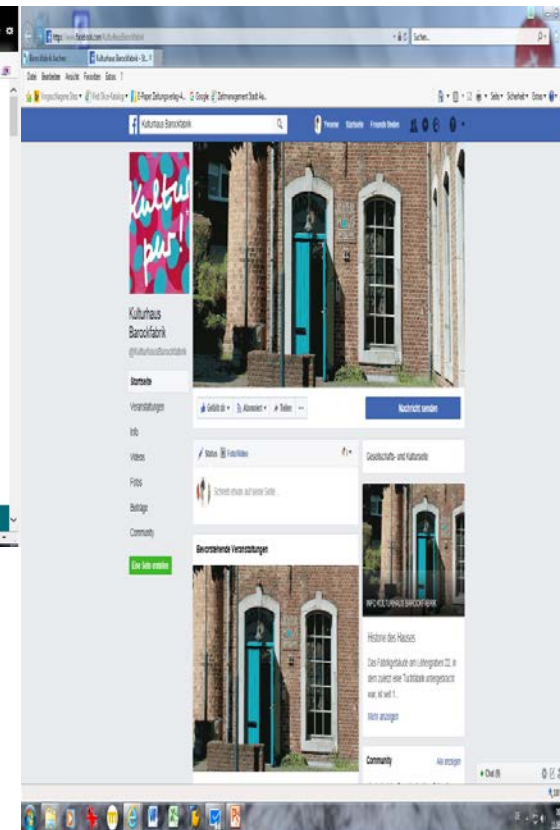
https://www.facebook.com/KulturhausBarockfabrik

Suchen...

Barockfabrik Aachen

Kulturhaus Barockfabrik - St...

Datei Bearbeiten Ansicht Favoriten Extras ?

Vorgeschlagene Sites

Web Slice-Katalog

E-Paper Zeitungsverlag A...

Google

Zeitmanagement Stadt Aa...

Seite

Sicherheit

Extras

Kulturhaus Barockfabrik

Yvonne

Startseite

Freunde finden

Kultur pur!

Kulturhaus Barockfabrik

@KulturhausBarockfabrik

Startseite

Veranstaltungen

Info

Videos

Fotos

Beiträge

Community

Eine Seite erstellen

Gefällt dir

Abonniert

Teilen

...

Nachricht senden

Status

Foto/Video

Schreib etwas auf diese Seite ...

Bevorstehende Veranstaltungen

Gesellschafts- und Kulturseite

INFO KULTURHAUS BAROCKFABRIK

Historie des Hauses

Das Fabrikgebäude am Löhergraben 22, in dem zuletzt eine Tuchfabrik untergebracht war, ist seit 1...

Mehr anzeigen

Community

Alle anzeigen

Chat (8)